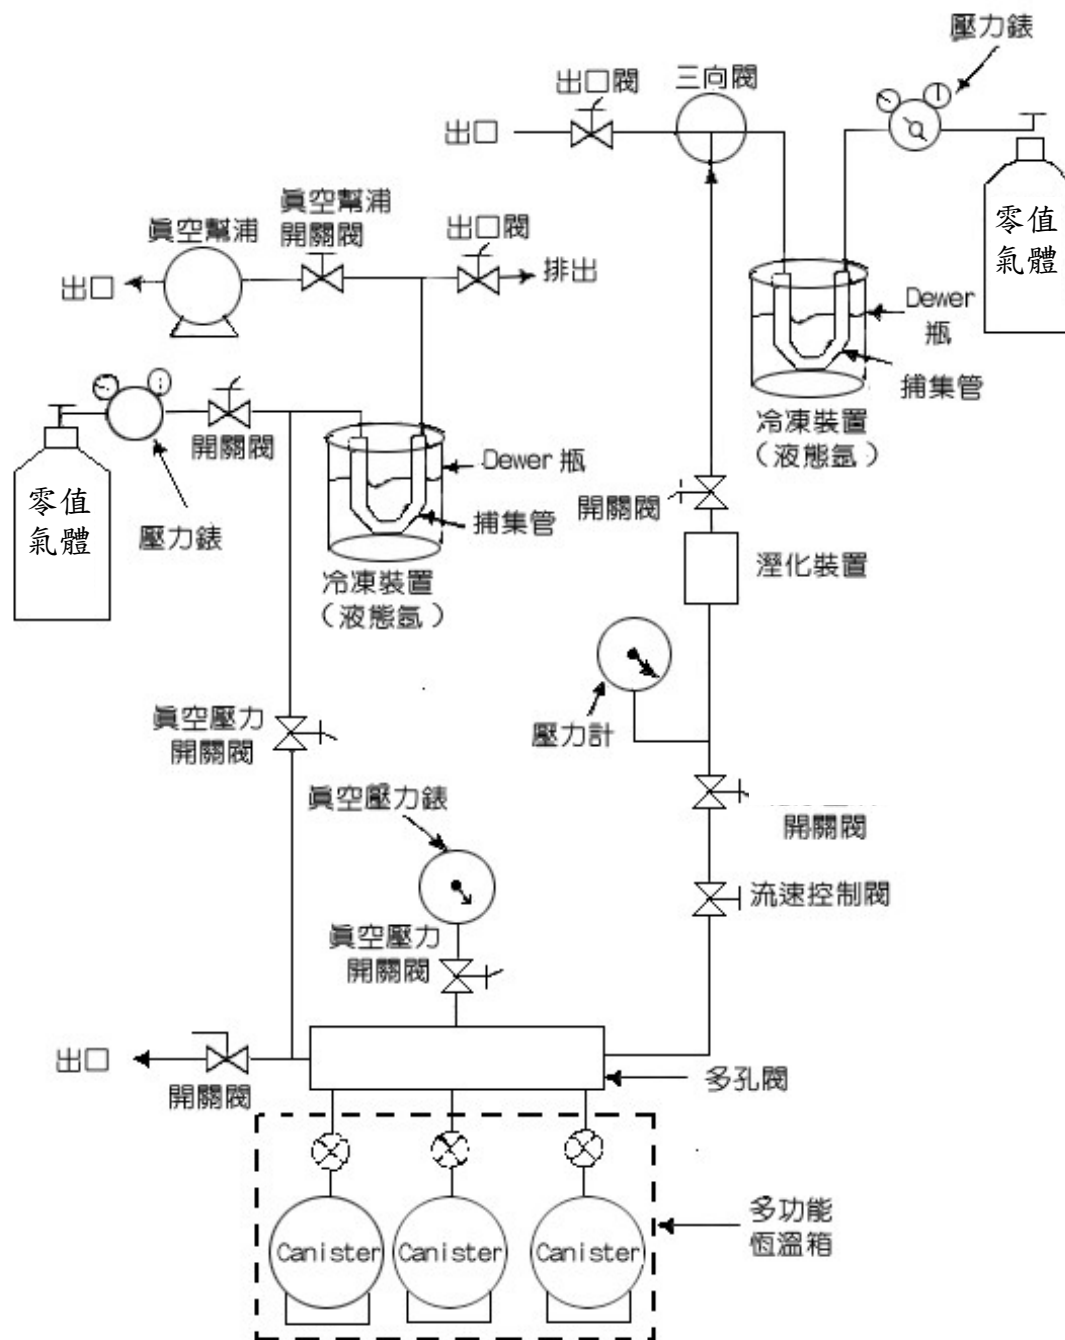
壓力錶

出口閥

三向閥

出口

零值
氣體

真空幫浦

真空幫浦
開關閥

出口閥

出口

排出

Dewer
瓶

捕集管

冷凍裝置
（液態氬）

開關閥

Dewer 瓶

捕集管

零值
氣體

壓力錶

冷凍裝置
（液態氬）

開關閥

溼化裝置

壓力計

真空壓力
開關閥

真空壓力錶

開關閥

流速控制閥

真空壓力
開關閥

出口

開關閥

多孔閥

多功能
恆溫箱

Canister

Canister

Canister